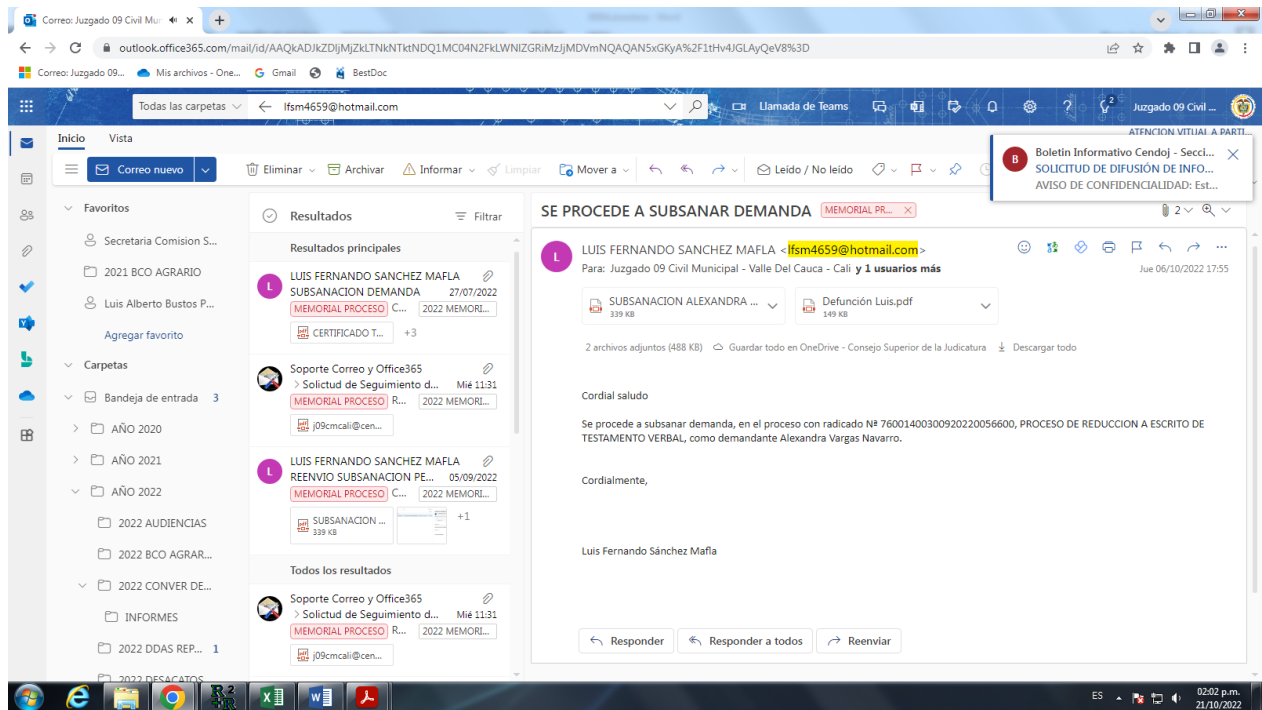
Correo: Juzgado 09 Civil Mu ×
outlook.office365.com/mail/id/AAQkADJkZDljMjZkLTNkNTktNDQ1MC04N2FkLWNlZGRiMzJjMDVmNQAQAN5xGKyA%2F1tHv4JGLAyQeV8%3D
Correo: Juzgado 09... Mis archivos - One... Gmail BestDoc

Todas las carpetas lfsm4659@hotmail.com
Llamada de Teams
Juzgado 09 Civil ...

Inicio Vista
Correo nuevo
Eliminar Archivar Informar Limpiar Mover a Leído / No leído

Boletin Informativo Cendoj - Secci...
SOLICITUD DE DIFUSIÓN DE INFO...
AVISO DE CONFIDENCIALIDAD: Est...
ATENCION VITUAL A PARTI...

Favoritos
Secretaria Comision S...
2021 BCO AGRARIO
Luis Alberto Bustos P...
Agregar favorito
Carpetas
Bandeja de entrada 3
AÑO 2020
AÑO 2021
AÑO 2022
2022 AUDIENCIAS
2022 BCO AGRAR...
2022 CONVER DE...
INFORMES
2022 DDAS REP... 1
2022 DESACATOS

Resultados Filtrar
Resultados principales
LUIS FERNANDO SANCHEZ MAFLA
SUBSANACION DEMANDA 27/07/2022
MEMORIAL PROCESO C... 2022 MEMORI...
CERTIFICADO T... +3

Soporte Correo y Office365
Solictud de Seguimiento d... Mié 11:31
MEMORIAL PROCESO R... 2022 MEMORI...
j09cmcali@cen...

LUIS FERNANDO SANCHEZ MAFLA
REENVIO SUBSANACION PE... 05/09/2022
MEMORIAL PROCESO C... 2022 MEMORI...
SUBSANACION ... 339 KB +1

Todos los resultados
Soporte Correo y Office365
Solictud de Seguimiento d... Mié 11:31
MEMORIAL PROCESO R... 2022 MEMORI...
j09cmcali@cen...

SE PROCEDE A SUBSANAR DEMANDA MEMORIAL PR...
LUIS FERNANDO SANCHEZ MAFLA <lfsm4659@hotmail.com>
Para: Juzgado 09 Civil Municipal - Valle Del Cauca - Cali y 1 usuarios más
Jue 06/10/2022 17:55
SUBSANACION ALEXANDRA ... 339 KB
Defunción Luis.pdf 149 KB
2 archivos adjuntos (488 KB) Guardar todo en OneDrive - Consejo Superior de la Judicatura Descargar todo

Cordial saludo

Se procede a subsanar demanda, en el proceso con radicado Nº 76001400300920220056600, PROCESO DE REDUCCION A ESCRITO DE TESTAMENTO VERBAL, como demandante Alexandra Vargas Navarro.

Cordialmente,

Luis Fernando Sánchez Mafla

Responder Responder a todos Reenviar

ES 02:02 p.m. 21/10/2022